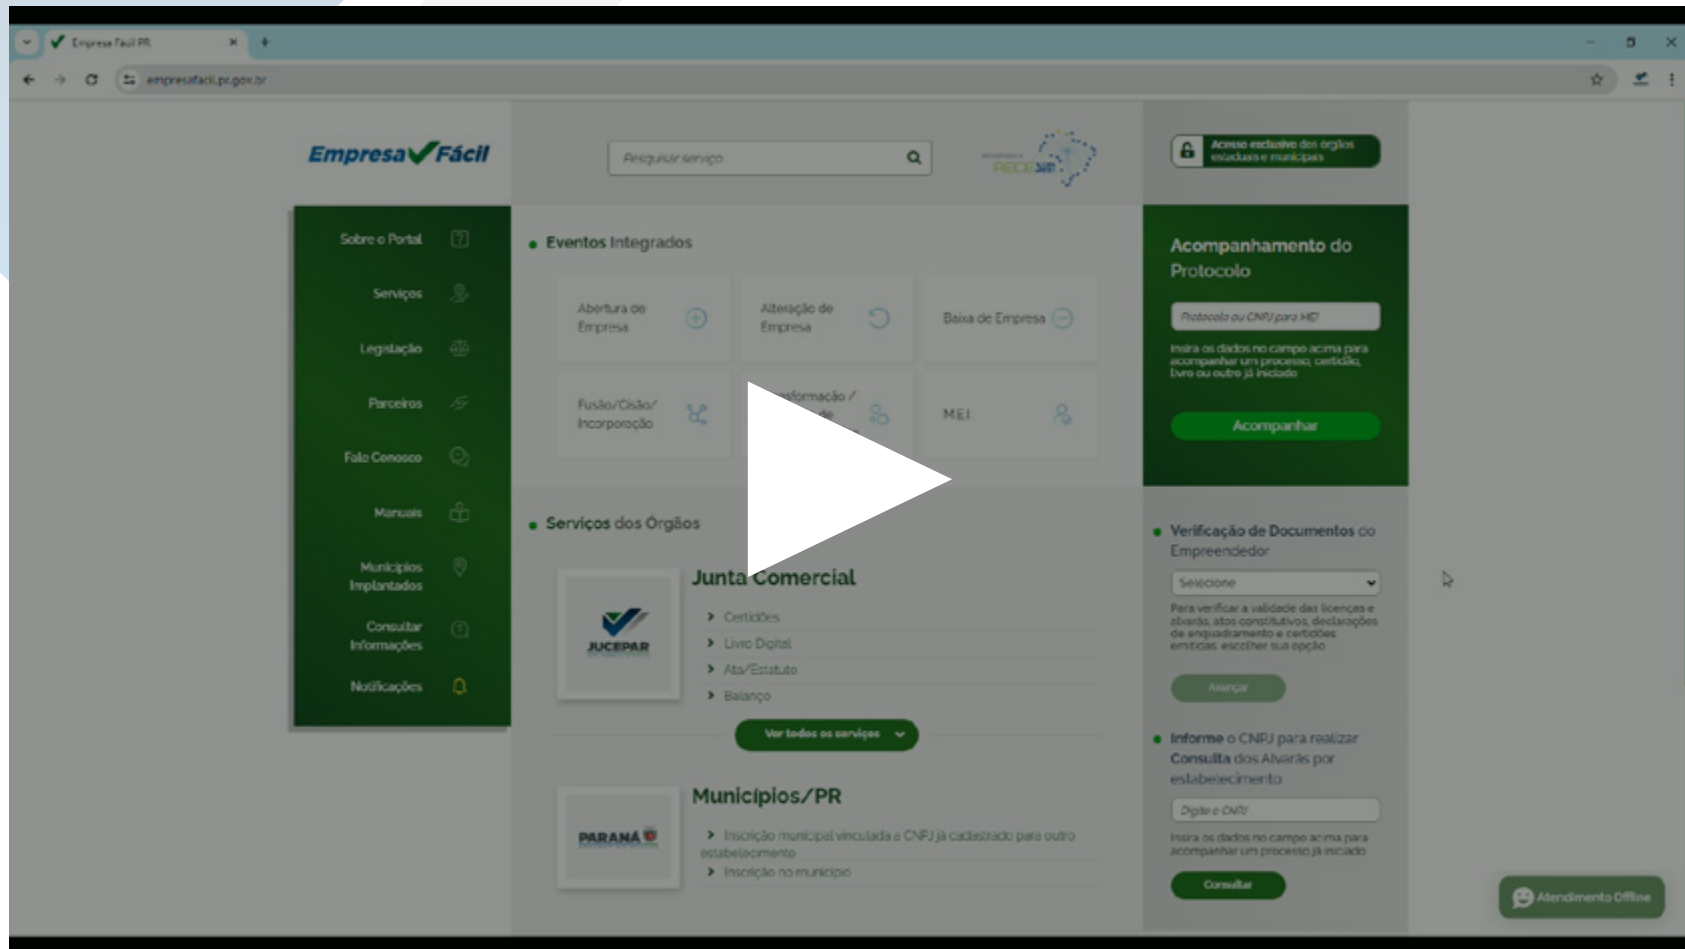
Empresa Fácil PR

empresafacil.pr.gov.br

Empresa Fácil

Pesquisar serviço

REDESIM

Acesso exclusivo dos órgãos estaduais e municipais

Sobre o Portal

Serviços

Legislação

Parceiros

Fale Conosco

Manuais

Municípios Implantados

Consultar Informações

Notificações

Eventos Integrados

Abertura de Empresa

Alteração de Empresa

Baixa de Empresa

Fusão/Cisão/ Incorporação

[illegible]formação / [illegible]

MEI

Serviços dos Órgãos

JUCEPAR

Junta Comercial

Certidões

Livro Digital

Ata/Estatuto

Balanço

Ver todos os serviços

PARANÁ

Municípios/PR

Inscrição municipal vinculada a CNPJ já cadastrado para outro estabelecimento

Inscrição no município

Acompanhamento do Protocolo

Protocolo ou CNPJ para MEI

Insira os dados no campo acima para acompanhar um processo, certidão, livro ou outro já iniciado

Acompanhar

Verificação de Documentos do Empreendedor

Selecione

Para verificar a validade das licenças e alvarás, atos constitutivos, declarações de enquadramento e certidões emitidas escolher sua opção

Avançar

Informe o CNPJ para realizar Consulta dos Alvarás por estabelecimento

Digite o CNPJ

Insira os dados no campo acima para acompanhar um processo já iniciado

Consultar

Atendimento Offline